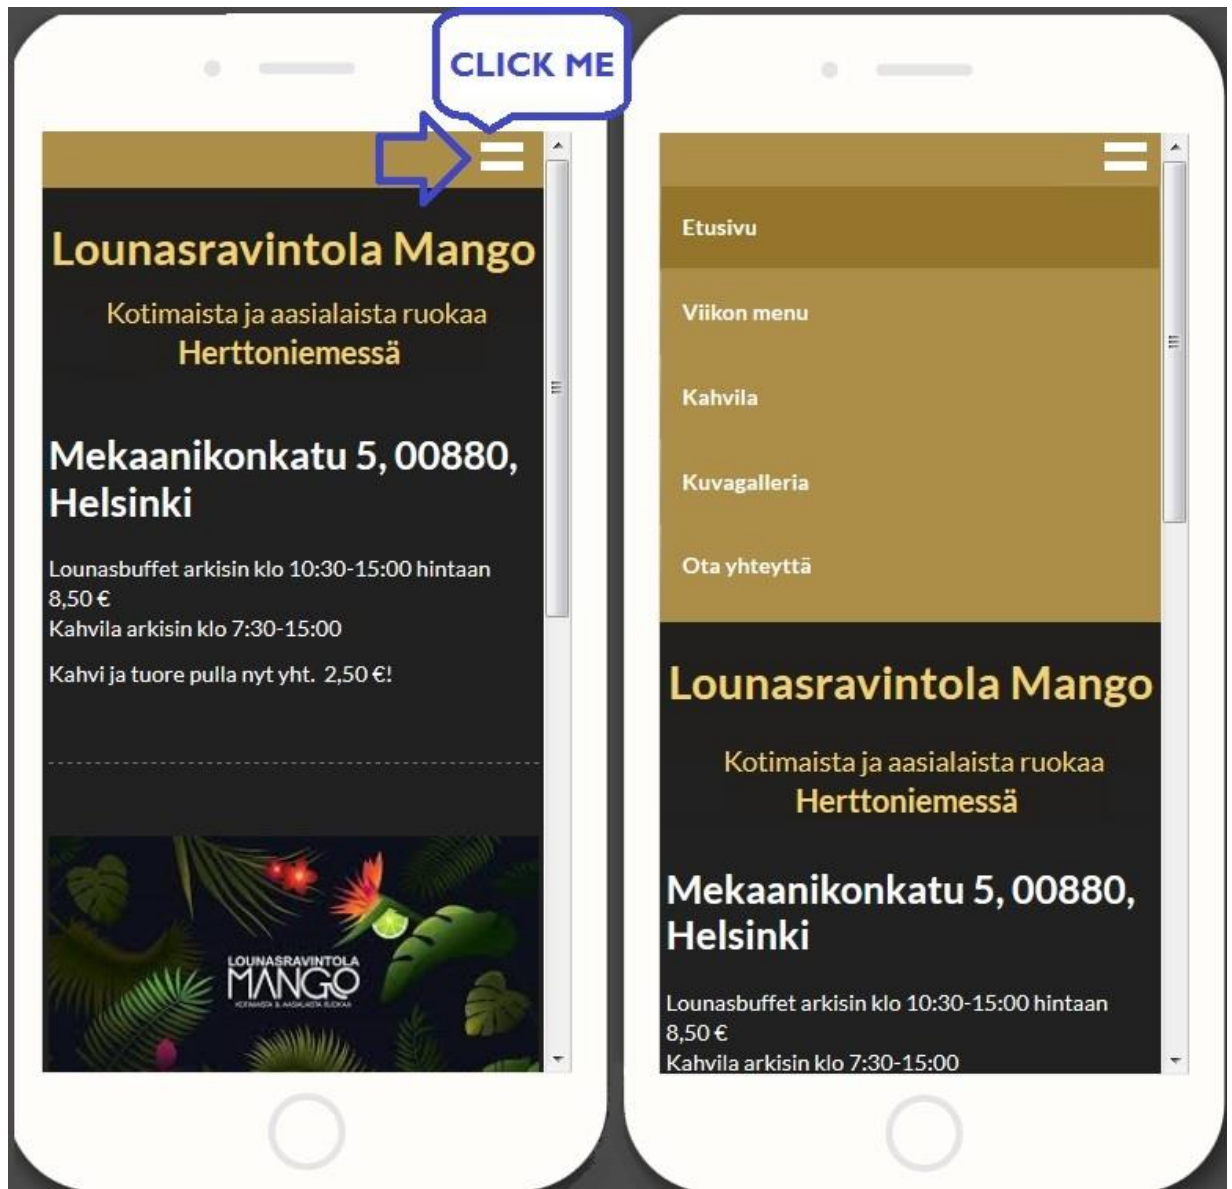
CLICK ME

Lounasravintola Mango

Kotimaista ja aasialaista ruokaa
Herttoniemessä

Mekaanikonkatu 5, 00880, Helsinki

Lounasbuffet arkisin klo 10:30-15:00 hintaan 8,50 €
Kahvila arkisin klo 7:30-15:00

Kahvi ja tuore pulla nyt yht. 2,50 €!

LOUNASRAVINTOLA
MANGO
KOTIMAISTA & AASIALAISTA RUOKAA

Etusivu

Viikon menu

Kahvila

Kuvagalleria

Ota yhteyttä

Lounasravintola Mango

Kotimaista ja aasialaista ruokaa
Herttoniemessä

Mekaanikonkatu 5, 00880, Helsinki

Lounasbuffet arkisin klo 10:30-15:00 hintaan 8,50 €
Kahvila arkisin klo 7:30-15:00